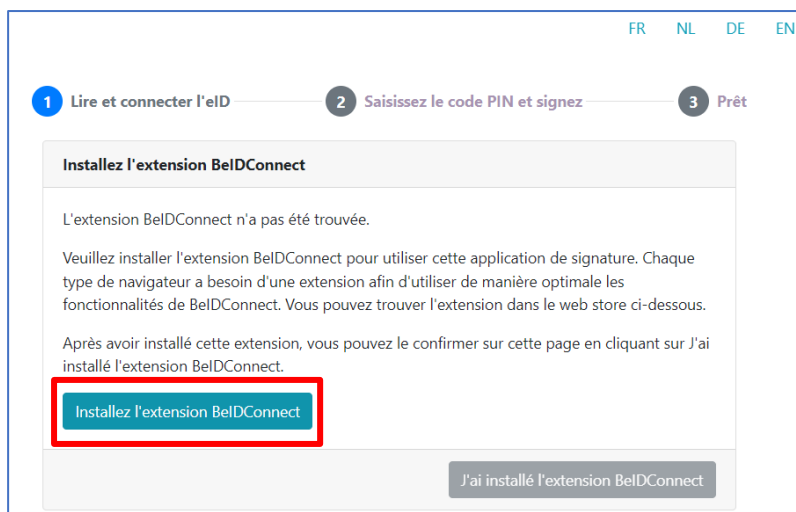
FR NL DE EN

1 Lire et connecter l'eID 2 Saisissez le code PIN et signez 3 Prêt

Installez l'extension BeIDConnect

L'extension BeIDConnect n'a pas été trouvée.

Veuillez installer l'extension BeIDConnect pour utiliser cette application de signature. Chaque type de navigateur a besoin d'une extension afin d'utiliser de manière optimale les fonctionnalités de BeIDConnect. Vous pouvez trouver l'extension dans le web store ci-dessous.

Après avoir installé cette extension, vous pouvez le confirmer sur cette page en cliquant sur J'ai installé l'extension BeIDConnect.

Installez l'extension BeIDConnect

J'ai installé l'extension BeIDConnect